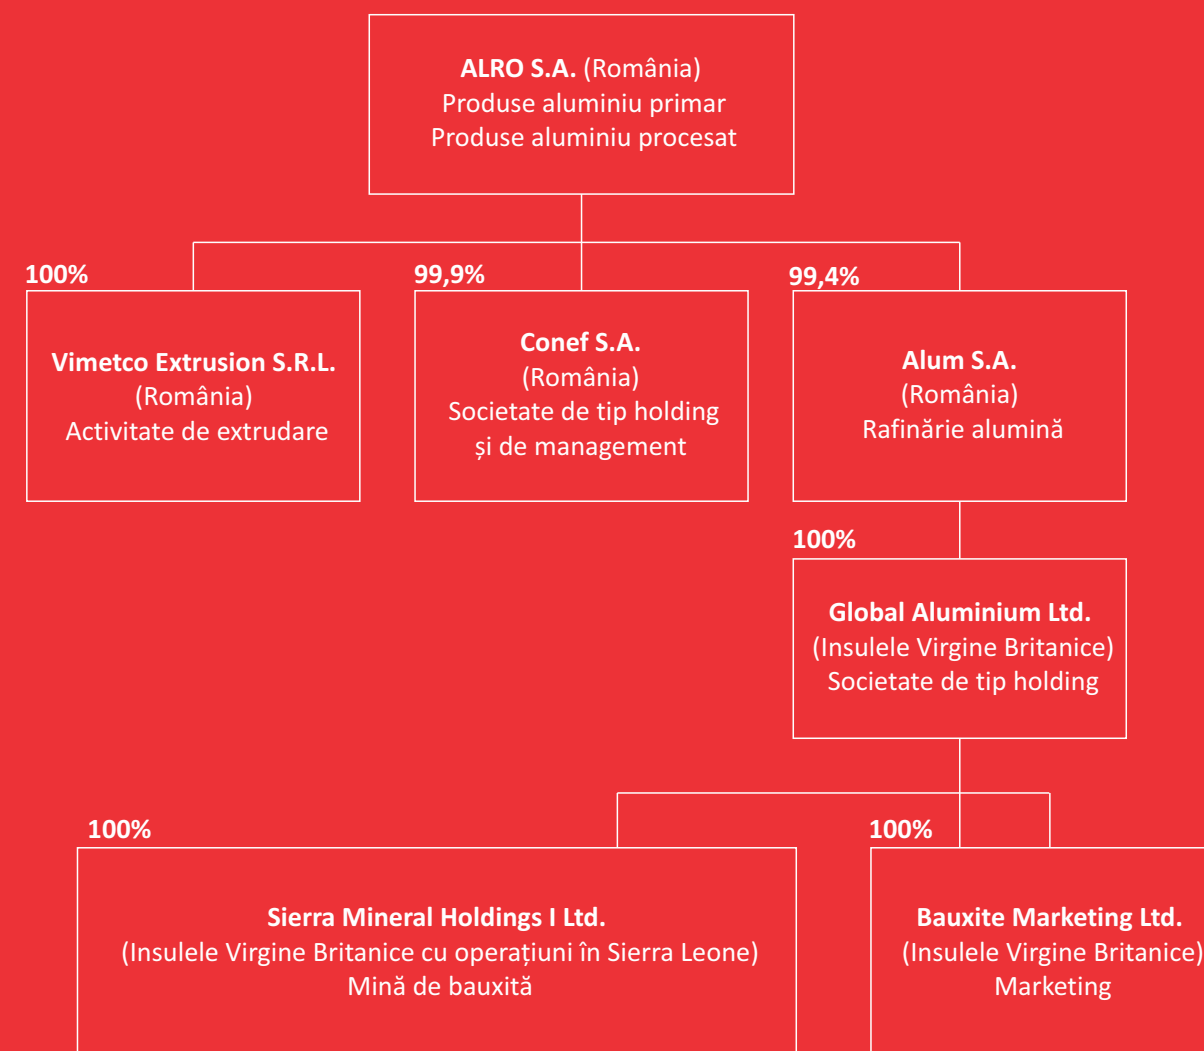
**ALRO S.A.** (România)
Produse aluminiu primar
Produse aluminiu procesat

100%

**Vimetco Extrusion S.R.L.**
(România)
Activitate de extrudare

99,9%

**Conef S.A.**
(România)
Societate de tip holding și de management

99,4%

**Alum S.A.**
(România)
Rafinărie alumină

100%

**Global Aluminium Ltd.**
(Insulele Virgine Britanice)
Societate de tip holding

100%

**Sierra Mineral Holdings I Ltd.**
(Insulele Virgine Britanice cu operațiuni în Sierra Leone)
Mină de bauxită

100%

**Bauxite Marketing Ltd.**
(Insulele Virgine Britanice)
Marketing